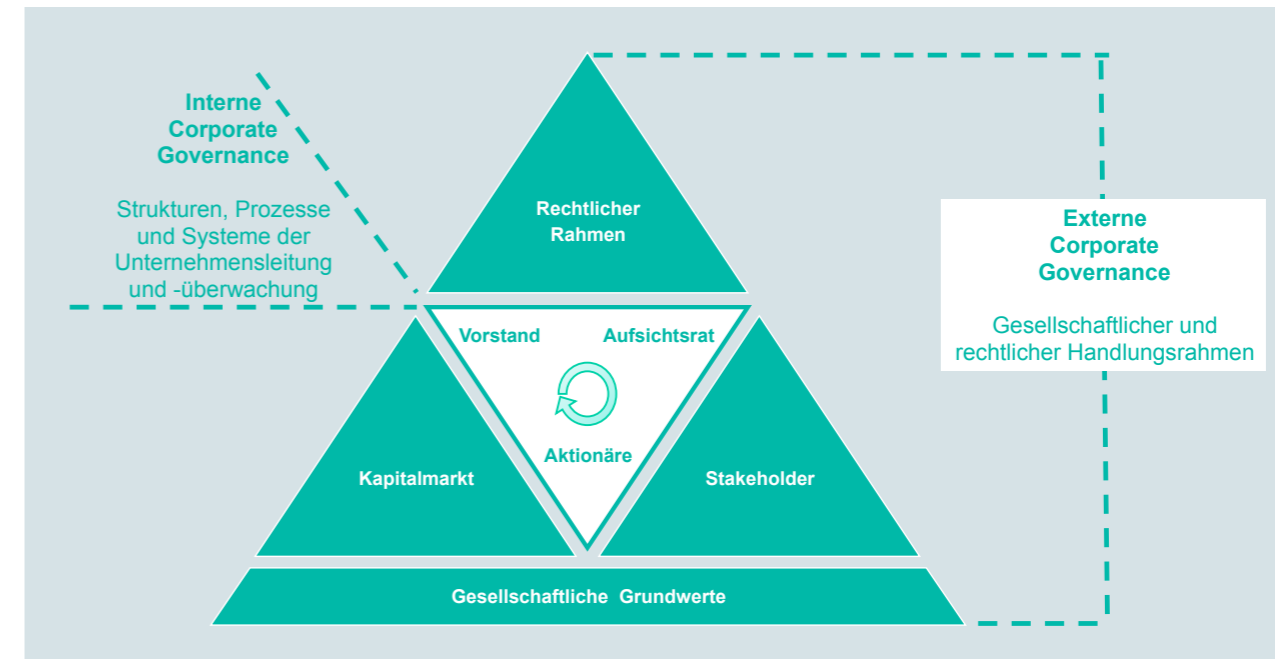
Interne Corporate Governance

Strukturen, Prozesse und Systeme der Unternehmensleitung und -überwachung

Rechtlicher Rahmen

Externe Corporate Governance

Gesellschaftlicher und rechtlicher Handlungsrahmen

Vorstand

Aufsichtsrat

Aktionäre

Kapitalmarkt

Stakeholder

Gesellschaftliche Grundwerte